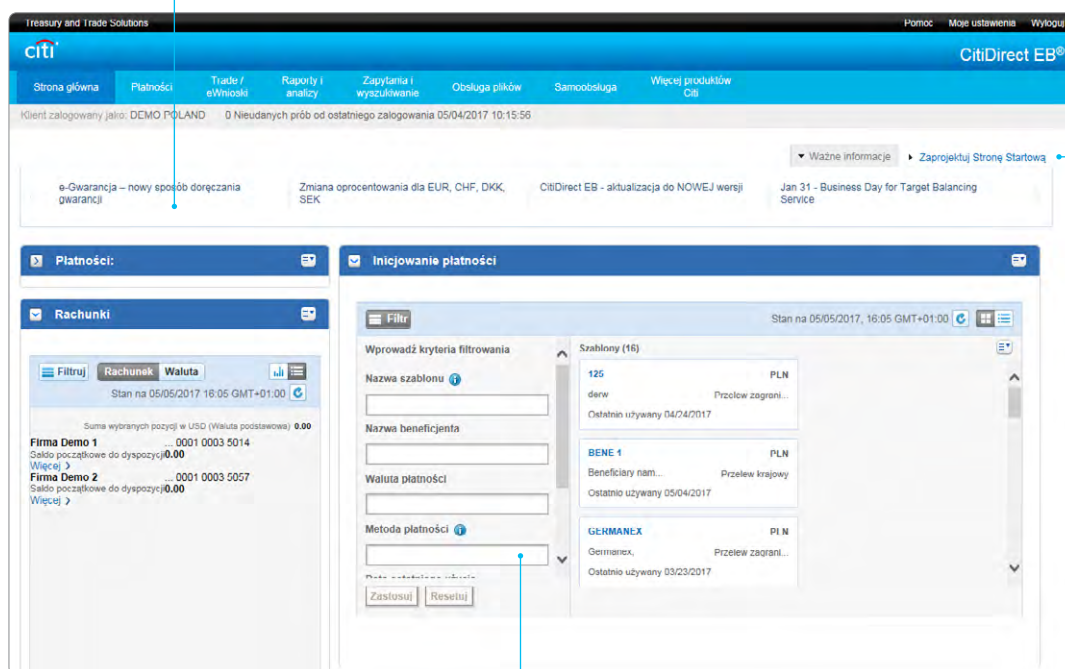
Treasury and Trade Solutions

Pomoc Moje ustawienia Wyloguj

citi

CitiDirect EB®

Strona główna Płatności Trade / eWnioski Raporty i analizy Zapytania i wyszukiwanie Obsługa plików Samoobsługa Więcej produktów Citi

Klient zalogowany jako: DEMO POLAND 0 Nieudanych prób od ostatniego zalogowania 05/04/2017 10:15:56

Ważne informacje

Zaprojektuj Stronę Startową

e-Gwarancja – nowy sposób doręczania gwarancji

Zmiana oprocentowania dla EUR, CHF, DKK, SEK

CitiDirect EB - aktualizacja do NOWEJ wersji

Jan 31 - Business Day for Target Balancing Service

Płatności:

Rachunki

Filtruj Rachunek Waluta

Stan na 05/05/2017 16:05 GMT+01:00

Suma wybranych pozycji w USD (Waluta podstawowa) 0.00

Firma Demo 1 ... 0001 0003 5014
Saldo początkowe do dyspozycji 0.00
Więcej
Firma Demo 2 ... 0001 0003 5057
Saldo początkowe do dyspozycji 0.00
Więcej

Inicjowanie płatności

Filtr

Stan na 05/05/2017, 16:05 GMT+01:00

Wprowadź kryteria filtrowania

Nazwa szablonu

Nazwa beneficjenta

Waluta płatności

Metoda płatności

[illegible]

Zastosuj Resetuj

Szablony (16)

125 PLN
derw Przelew zagrani...
Ostatnio używany 04/24/2017

BENE 1 PLN
Beneficiary nam... Przelew krajowy
Ostatnio używany 05/04/2017

GERMANEX PLN
Germanex, Przelew zagrani...
Ostatnio używany 03/23/2017